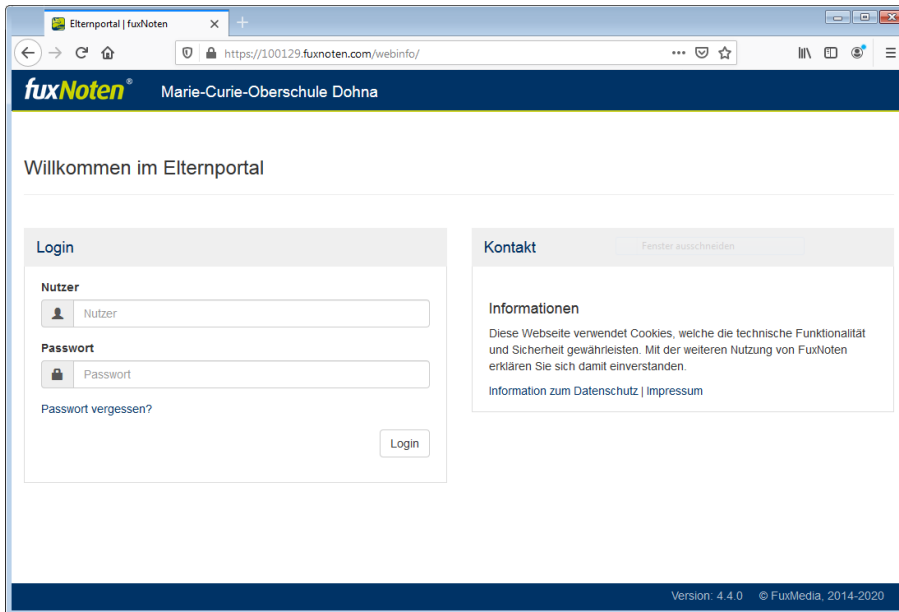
Elternportal | fuxNoten

https://100129.fuxnoten.com/webinfo/

fuxNoten®

Marie-Curie-Oberschule Dohna

Willkommen im Elternportal

Login

Nutzer

Nutzer

Passwort

Passwort

Passwort vergessen?

Login

Kontakt

Fenster ausschneiden

Informationen

Diese Webseite verwendet Cookies, welche die technische Funktionalität und Sicherheit gewährleisten. Mit der weiteren Nutzung von FuxNoten erklären Sie sich damit einverstanden.

Information zum Datenschutz | Impressum

Version: 4.4.0 © FuxMedia, 2014-2020